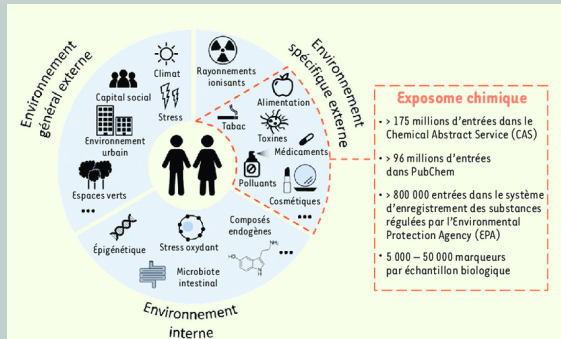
Environnement général externe

Climat
Capital social
Stress
Environnement urbain
Espaces verts
...

Rayonnements ionisants

Environnement spécifique externe

Alimentation
Tabac
Toxines
Médicaments
Polluants
Cosmétiques
...

Composés endogènes
Stress oxydant
Épigénétique
Microbiote intestinal

Environnement interne

Exposome chimique

• > 175 millions d'entrées dans le Chemical Abstract Service (CAS)

• > 96 millions d'entrées dans PubChem

• > 800 000 entrées dans le système d'enregistrement des substances régulées par l'Environmental Protection Agency (EPA)

• 5 000 – 50 000 marqueurs par échantillon biologique